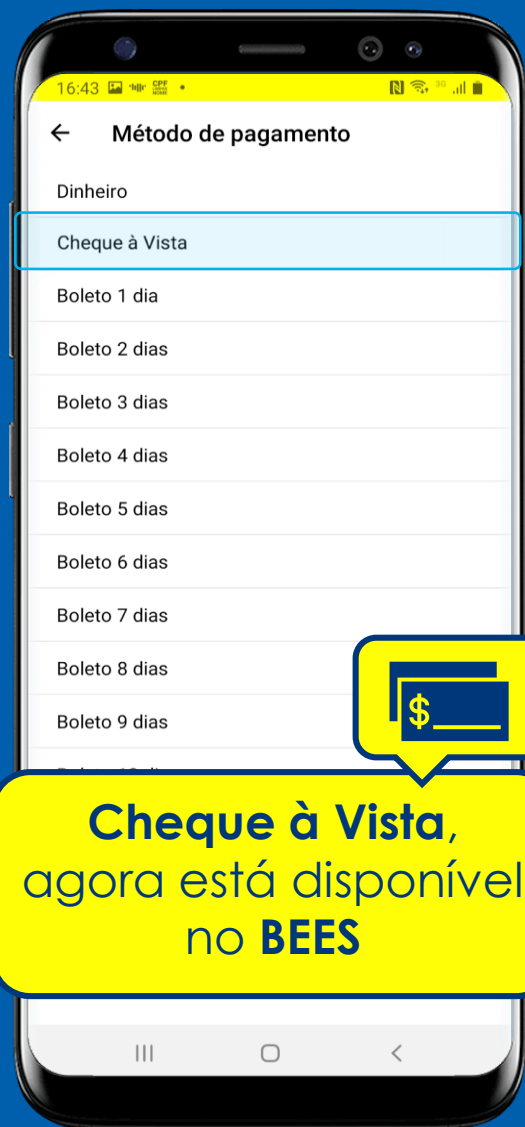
16:43

← Método de pagamento

Dinheiro

Cheque à Vista

Boleto 1 dia

Boleto 2 dias

Boleto 3 dias

Boleto 4 dias

Boleto 5 dias

Boleto 6 dias

Boleto 7 dias

Boleto 8 dias

Boleto 9 dias

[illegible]

$

**Cheque à Vista**, agora está disponível no **BEES**